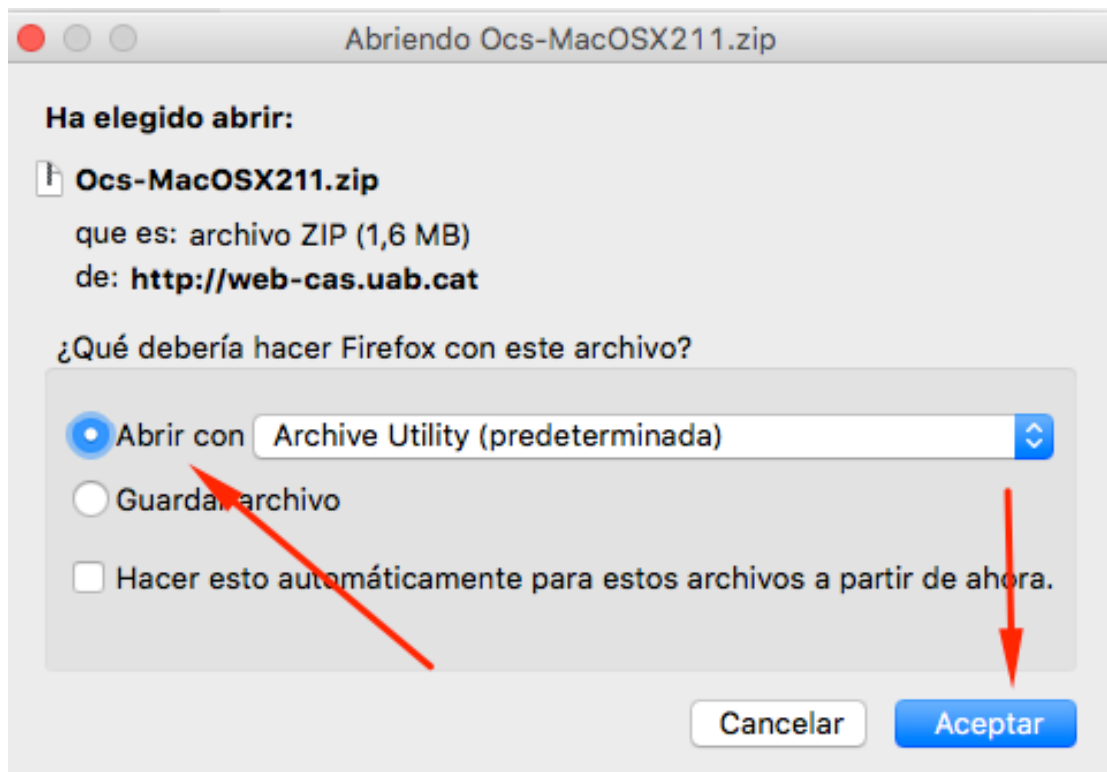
Abriendo Ocs-MacOSX211.zip

Ha elegido abrir:

Ocs-MacOSX211.zip

que es: archivo ZIP (1,6 MB)
de: http://web-cas.uab.cat

¿Qué debería hacer Firefox con este archivo?

Abrir con Archive Utility (predeterminada)

Guardar archivo

Hacer esto automáticamente para estos archivos a partir de ahora.

Cancelar Aceptar